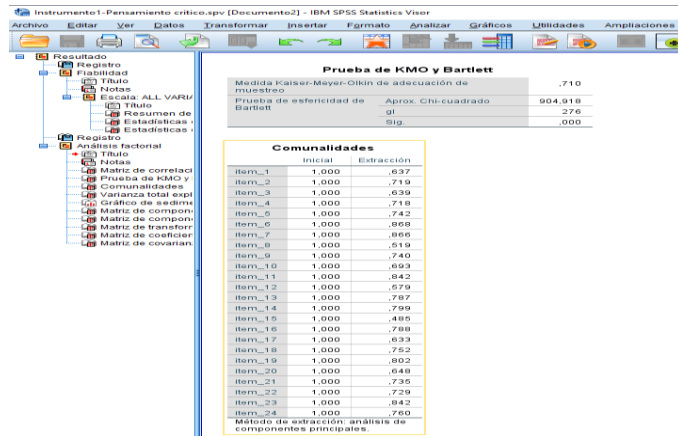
Instrumento1-Pensamiento critico.spv [Documento2] - IBM SPSS Statistics Visor

Archivo Editar Ver Datos Transformar Insertar Formato Analizar Gráficos Utilidades Ampliaciones

Resultado
Registro
Fiabilidad
Título
Notas
Escala: ALL VARIA
Título
Resumen de
Estadísticas
Estadísticas
Registro
Análisis factorial
Título
Notas
Matriz de correlac
Prueba de KMO y
Comunalidades
Varianza total expl
Gráfico de sedime
Matriz de compon
Matriz de compon
Matriz de transfor
Matriz de coeficier
Matriz de covarian

Prueba de KMO y Bartlett

| | | |
|---|---|---|
| Medida Kaiser-Meyer-Olkin de adecuación de muestreo | | ,710 |
| Prueba de esfericidad de Bartlett | Aprox. Chi-cuadrado | 904,918 |
| | gl | 276 |
| | Sig. | ,000 |

Comunalidades

| | Inicial | Extracción |
|---|---|---|
| item_1 | 1,000 | ,637 |
| item_2 | 1,000 | ,719 |
| item_3 | 1,000 | ,639 |
| item_4 | 1,000 | ,718 |
| item_5 | 1,000 | ,742 |
| item_6 | 1,000 | ,868 |
| item_7 | 1,000 | ,866 |
| item_8 | 1,000 | ,519 |
| item_9 | 1,000 | ,740 |
| item_10 | 1,000 | ,693 |
| item_11 | 1,000 | ,842 |
| item_12 | 1,000 | ,579 |
| item_13 | 1,000 | ,787 |
| item_14 | 1,000 | ,799 |
| item_15 | 1,000 | ,485 |
| item_16 | 1,000 | ,788 |
| item_17 | 1,000 | ,633 |
| item_18 | 1,000 | ,752 |
| item_19 | 1,000 | ,802 |
| item_20 | 1,000 | ,648 |
| item_21 | 1,000 | ,735 |
| item_22 | 1,000 | ,729 |
| item_23 | 1,000 | ,842 |
| item_24 | 1,000 | ,760 |

Método de extracción: análisis de componentes principales.